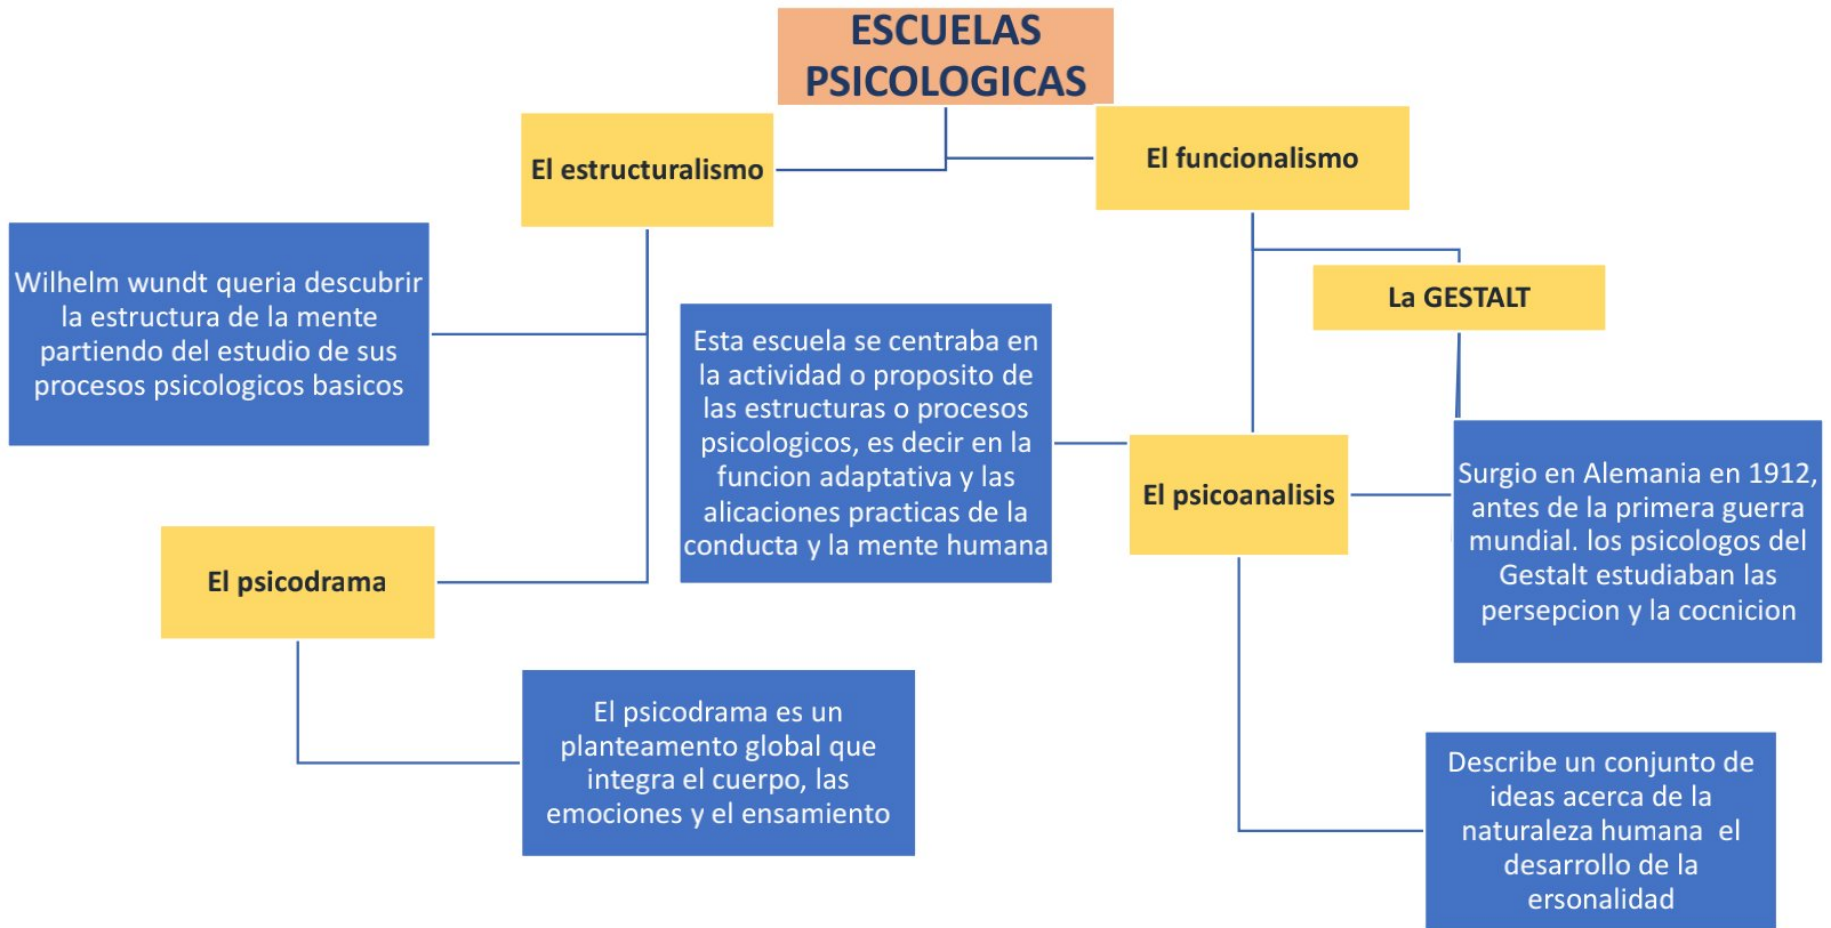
ESCUELAS PSICOLOGICAS

El estructuralismo

El funcionalismo

Wilhelm wundt queria descubrir la estructura de la mente partiendo del estudio de sus procesos psicologicos basicos

La GESTALT

Esta escuela se centraba en la actividad o proposito de las estructuras o procesos psicologicos, es decir en la funcion adaptativa y las alicaciones practicas de la conducta y la mente humana

El psicoanalisis

Surgio en Alemania en 1912, antes de la primera guerra mundial. los psicologos del Gestalt estudiaban las persepcion y la cocnicion

El psicodrama

El psicodrama es un planteamento global que integra el cuerpo, las emociones y el ensamiento

Describe un conjunto de ideas acerca de la naturaleza humana el desarrollo de la ersonalidad